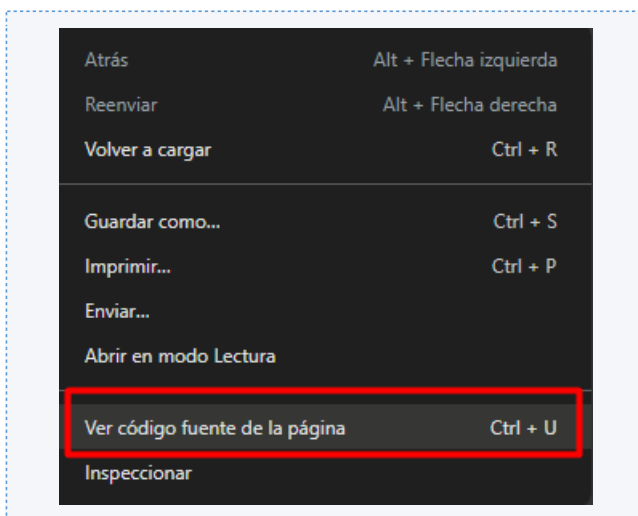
Atrás Alt + Flecha izquierda
Reenviar Alt + Flecha derecha
Volver a cargar Ctrl + R

Guardar como... Ctrl + S
Imprimir... Ctrl + P
Enviar...
Abrir en modo Lectura

Ver código fuente de la página Ctrl + U
Inspeccionar